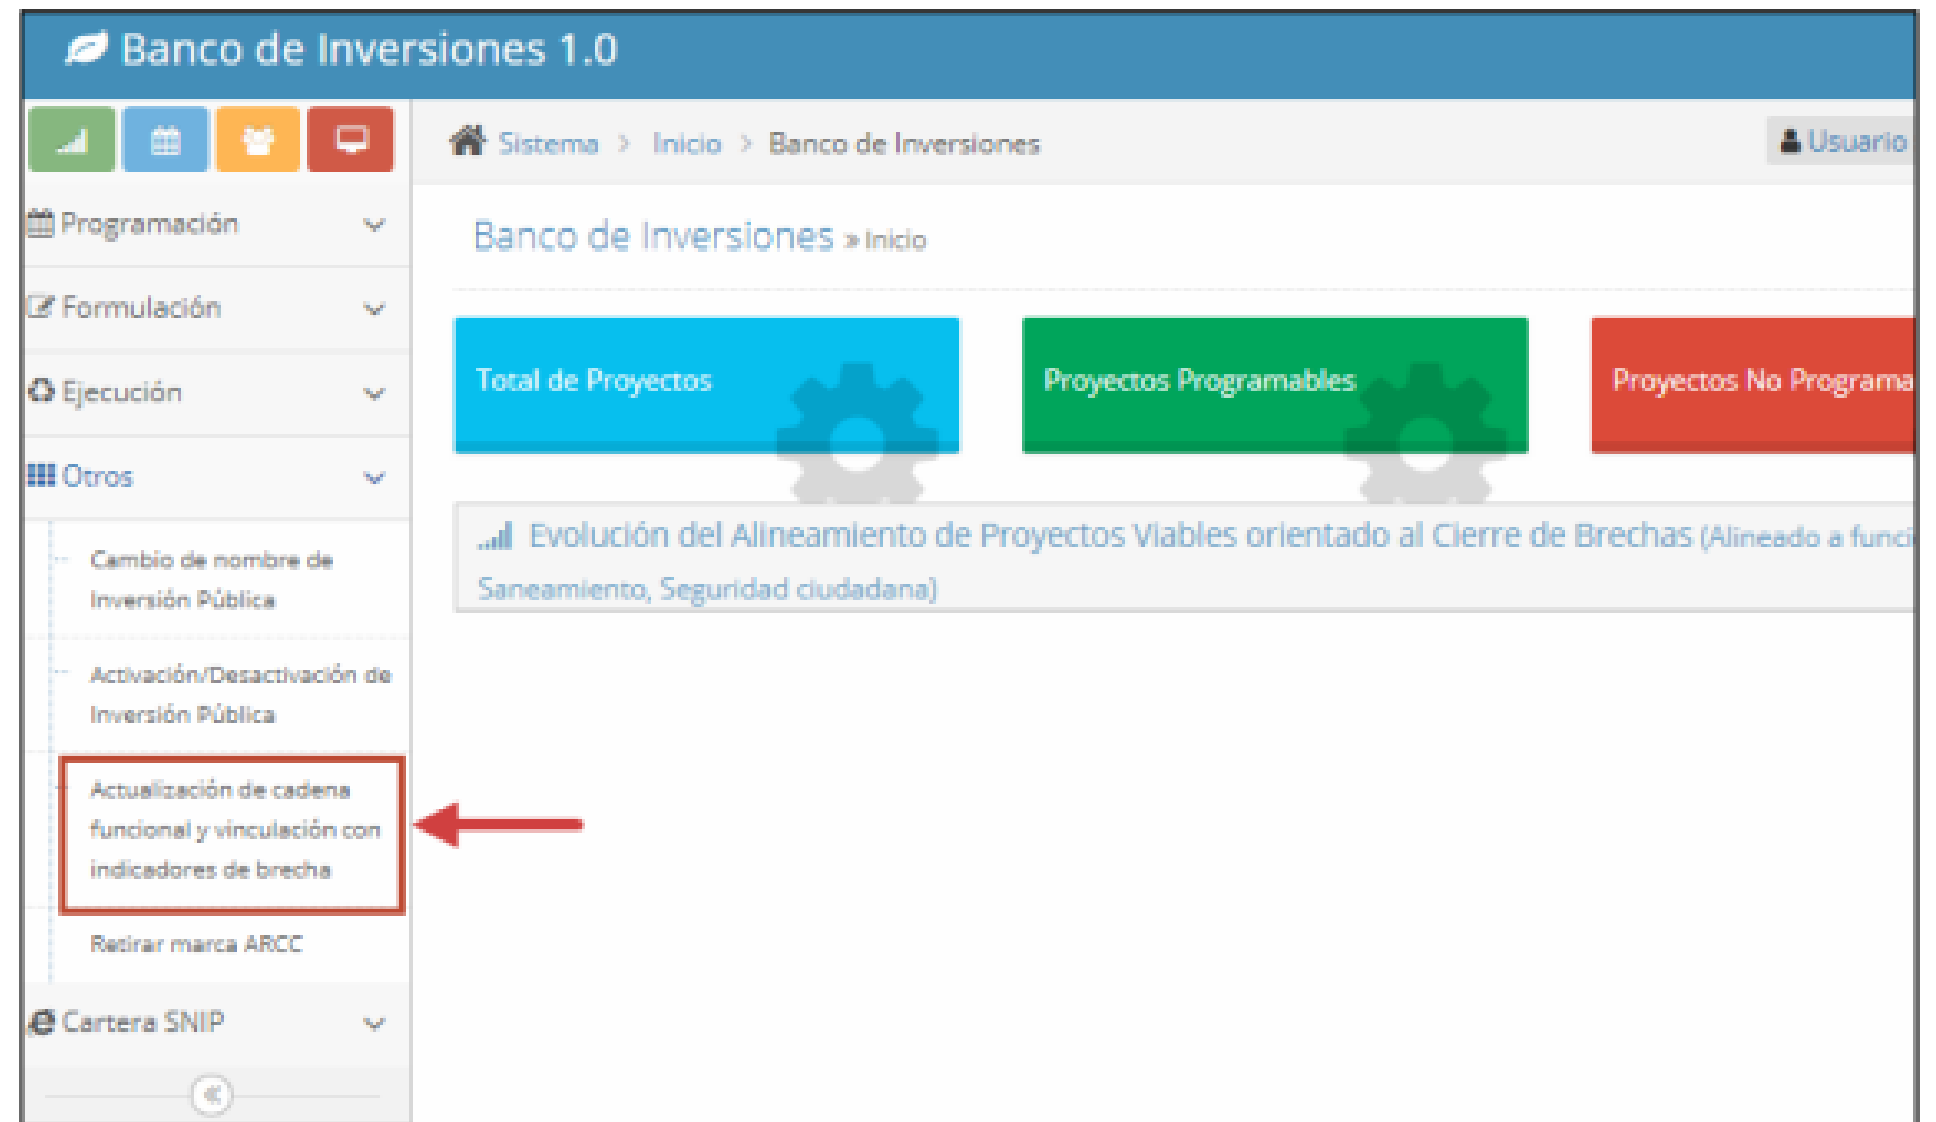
Banco de Inversiones 1.0

Sistema > Inicio > Banco de Inversiones

Usuario

Programación

Formulación

Ejecución

Otros

Cambio de nombre de Inversión Pública

Activación/Desactivación de Inversión Pública

Actualización de cadena funcional y vinculación con indicadores de brecha

Retirar marca ARCC

Cartera SNIP

Banco de Inversiones » Inicio

Total de Proyectos

Proyectos Programables

Proyectos No Programa

Evolución del Alineamiento de Proyectos Viables orientado al Cierre de Brechas (Alineado a func Saneamiento, Seguridad ciudadana)